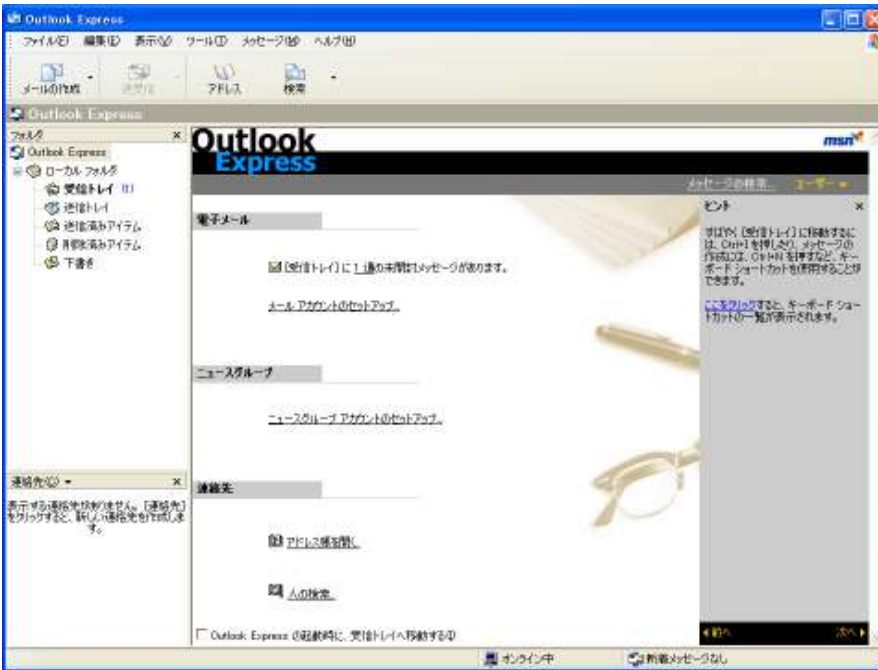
Outlook Express

ファイル(F) 編集(E) 表示(V) ツール(T) メッセージ(M) ヘルプ(H)

メールの作成 送受信 アドレス 検索

Outlook Express

フォルダ ×

Outlook Express
ローカル フォルダ
受信トレイ (1)
送信トレイ
送信済みアイテム
削除済みアイテム
下書き

連絡先(C) ▾ ×

表示する連絡先がありません。[連絡先] をクリックすると、新しい連絡先を作成します。

Outlook Express

msn

メッセージの検索... ユーザー ▾

電子メール

[受信トレイ] に 1 通の未開封メッセージがあります。

メール アカウントのセットアップ...

ニュースグループ

ニュースグループ アカウントのセットアップ...

連絡先

アドレス帳を開く...

人の検索...

Outlook Express の起動時に、受信トレイへ移動する(I)

ヒント ×

すばやく [受信トレイ] に移動するには、Ctrl+I を押します。メッセージの作成には、Ctrl+N を押すなど、キーボード ショートカットを使用することができます。

ここをクリックすると、キーボード ショートカットの一覧が表示されます。

◀前へ 次へ▶

オンライン中 新着メッセージなし